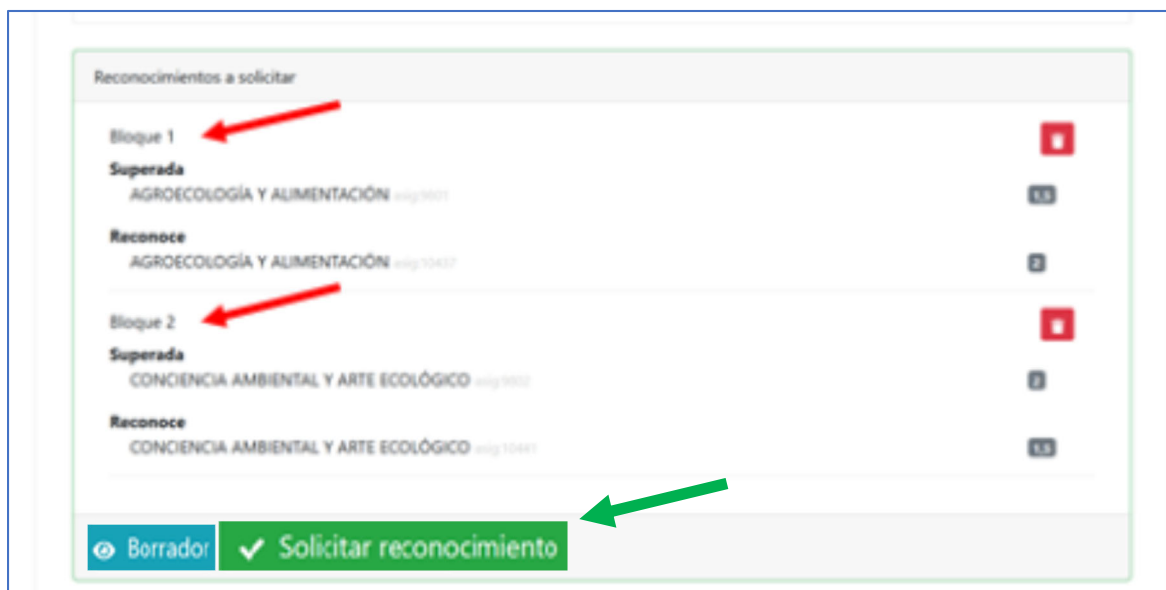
Reconocimientos a solicitar

Bloque 1

Superada
AGROECOLOGÍA Y ALIMENTACIÓN asig:9001 1.5

Reconoce
AGROECOLOGÍA Y ALIMENTACIÓN asig:10437 2

Bloque 2

Superada
CONCIENCIA AMBIENTAL Y ARTE ECOLÓGICO asig:9002 2

Reconoce
CONCIENCIA AMBIENTAL Y ARTE ECOLÓGICO asig:10441 1.5

Borrador
Solicitar reconocimiento